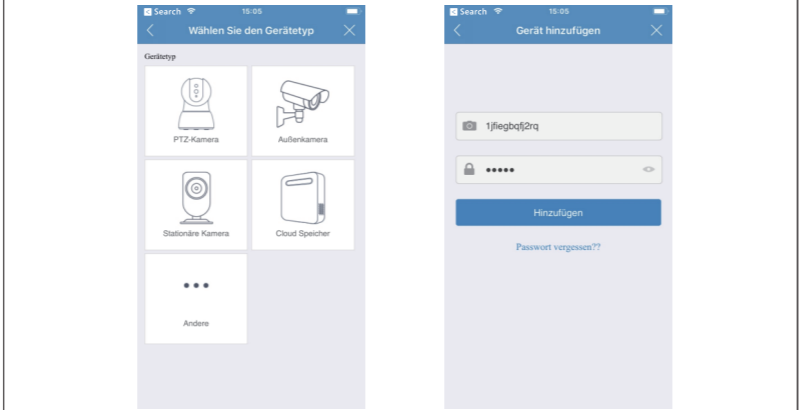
Search 15:05

Wählen Sie den Gerätetyp

Gerätetyp

PTZ-Kamera

Außenkamera

Stationäre Kamera

Cloud Speicher

•••

Andere

Search 15:05

Gerät hinzufügen

1jfiegbqfj2rq

•••••

Hinzufügen

Passwort vergessen??